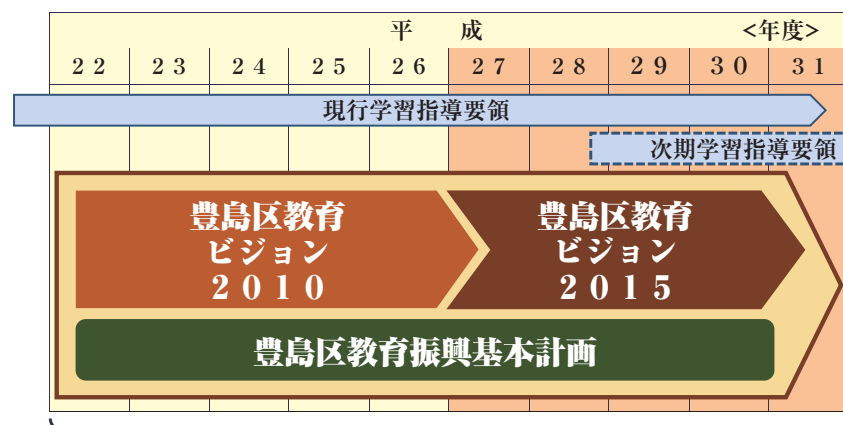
平　成　<年度>

| 22 | 23 | 24 | 25 | 26 | 27 | 28 | 29 | 30 | 31 |
|---|---|---|---|---|---|---|---|---|---|

現行学習指導要領

次期学習指導要領

豊島区教育
ビジョン
2010

豊島区教育
ビジョン
2015

豊島区教育振興基本計画